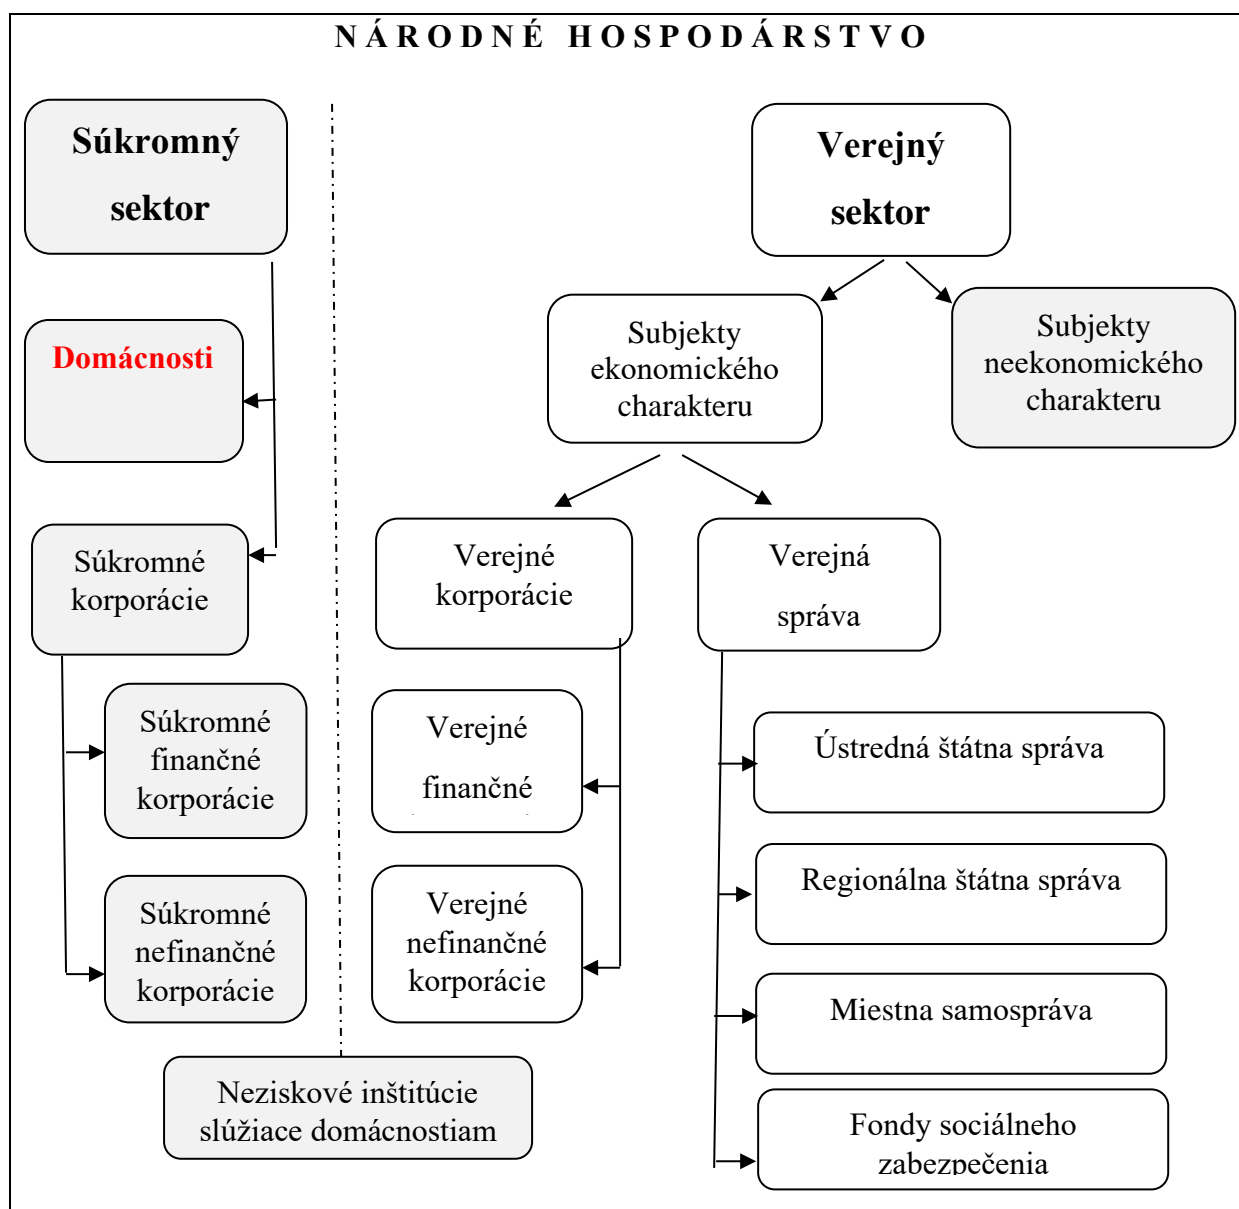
N Á R O D N É   H O S P O D Á R S T V O

Súkromný sektor

Domácnosti

Súkromné korporácie

Súkromné finančné korporácie

Súkromné nefinančné korporácie

Verejný sektor

Subjekty ekonomického charakteru

Subjekty neekonomického charakteru

Verejné korporácie

Verejná správa

Verejné finančné

Verejné nefinančné korporácie

Ústredná štátna správa

Regionálna štátna správa

Miestna samospráva

Fondy sociálneho zabezpečenia

Neziskové inštitúcie slúžiace domácnostiam